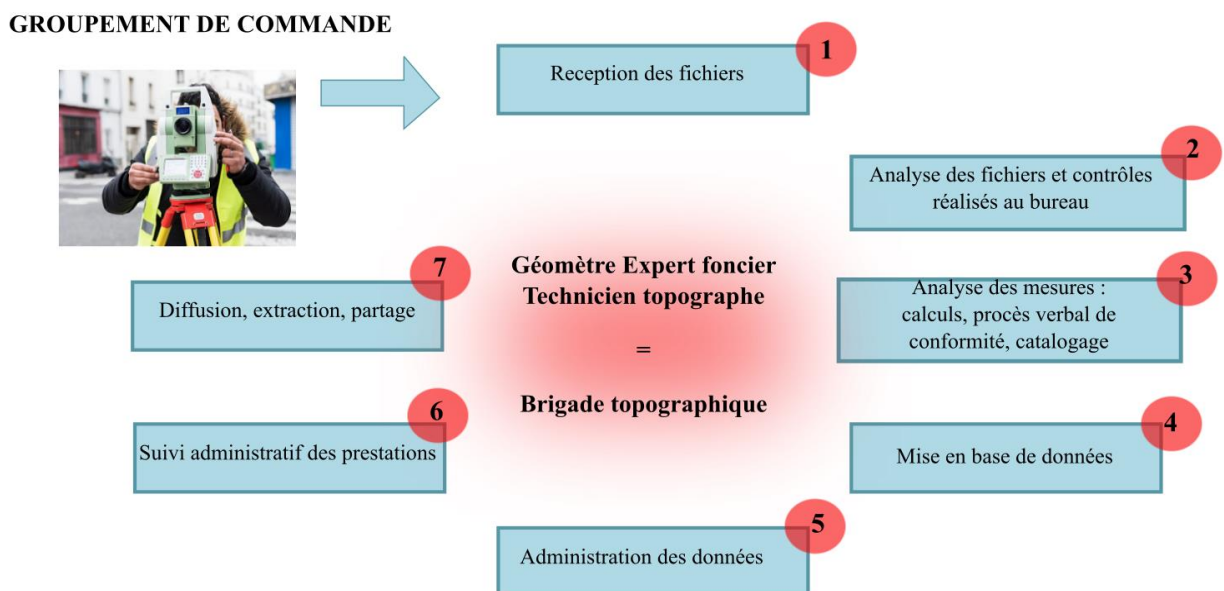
GROUPEMENT DE COMMANDE

1
Reception des fichiers

2
Analyse des fichiers et contrôles réalisés au bureau

Géomètre Expert foncier
Technicien topographe
=
Brigade topographique

7
Diffusion, extraction, partage

3
Analyse des mesures : calculs, procès verbal de conformité, catalogage

6
Suivi administratif des prestations

4
Mise en base de données

5
Administration des données